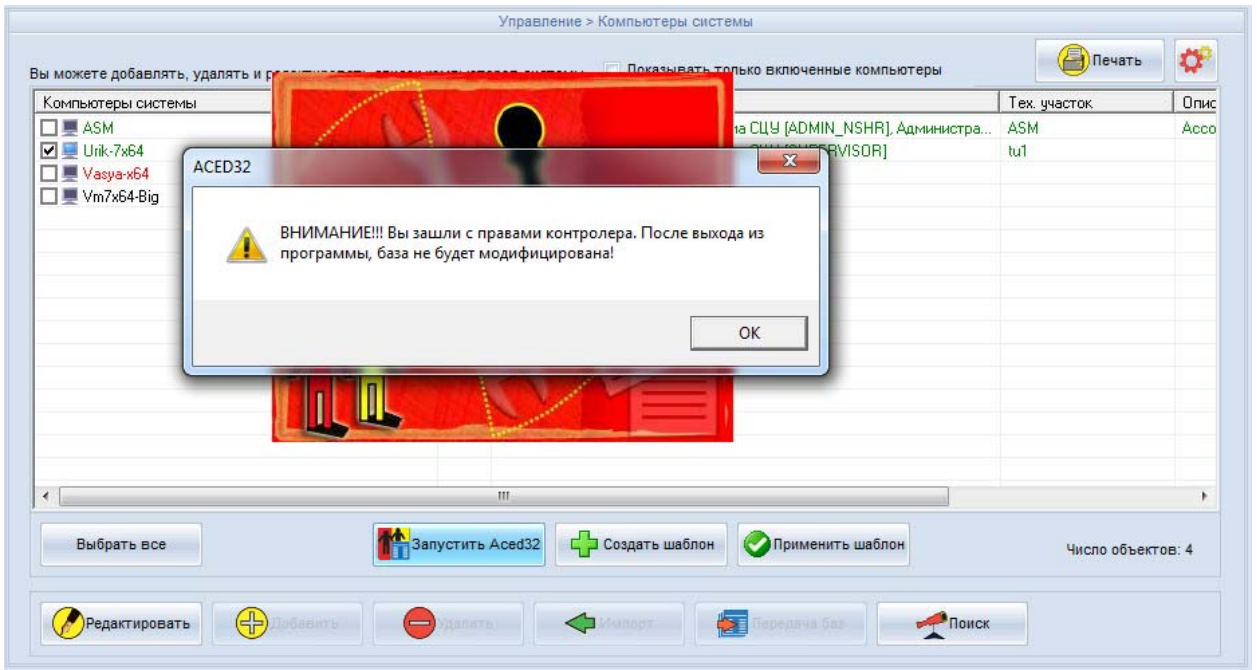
Управление > Компьютеры системы

Вы можете добавлять, удалять и р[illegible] Показывать только включенные компьютеры

Печать

| Компьютеры системы | | Тех. участок | Опис |
|---|---|---|---|
| ASM | на СЦУ [ADMIN_NSHR], Администра... | ASM | Acco |
| Urik-7x64 | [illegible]RVISOR] | tu1 | |
| Vasya-x64 | | | |
| Vm7x64-Big | | | |

ACED32

ВНИМАНИЕ!!! Вы зашли с правами контролера. После выхода из программы, база не будет модифицирована!

OK

Выбрать все

Запустить Aced32

Создать шаблон

Применить шаблон

Число объектов: 4

Редактировать

Добавить

Удалить

Импорт

Передача баз

Поиск